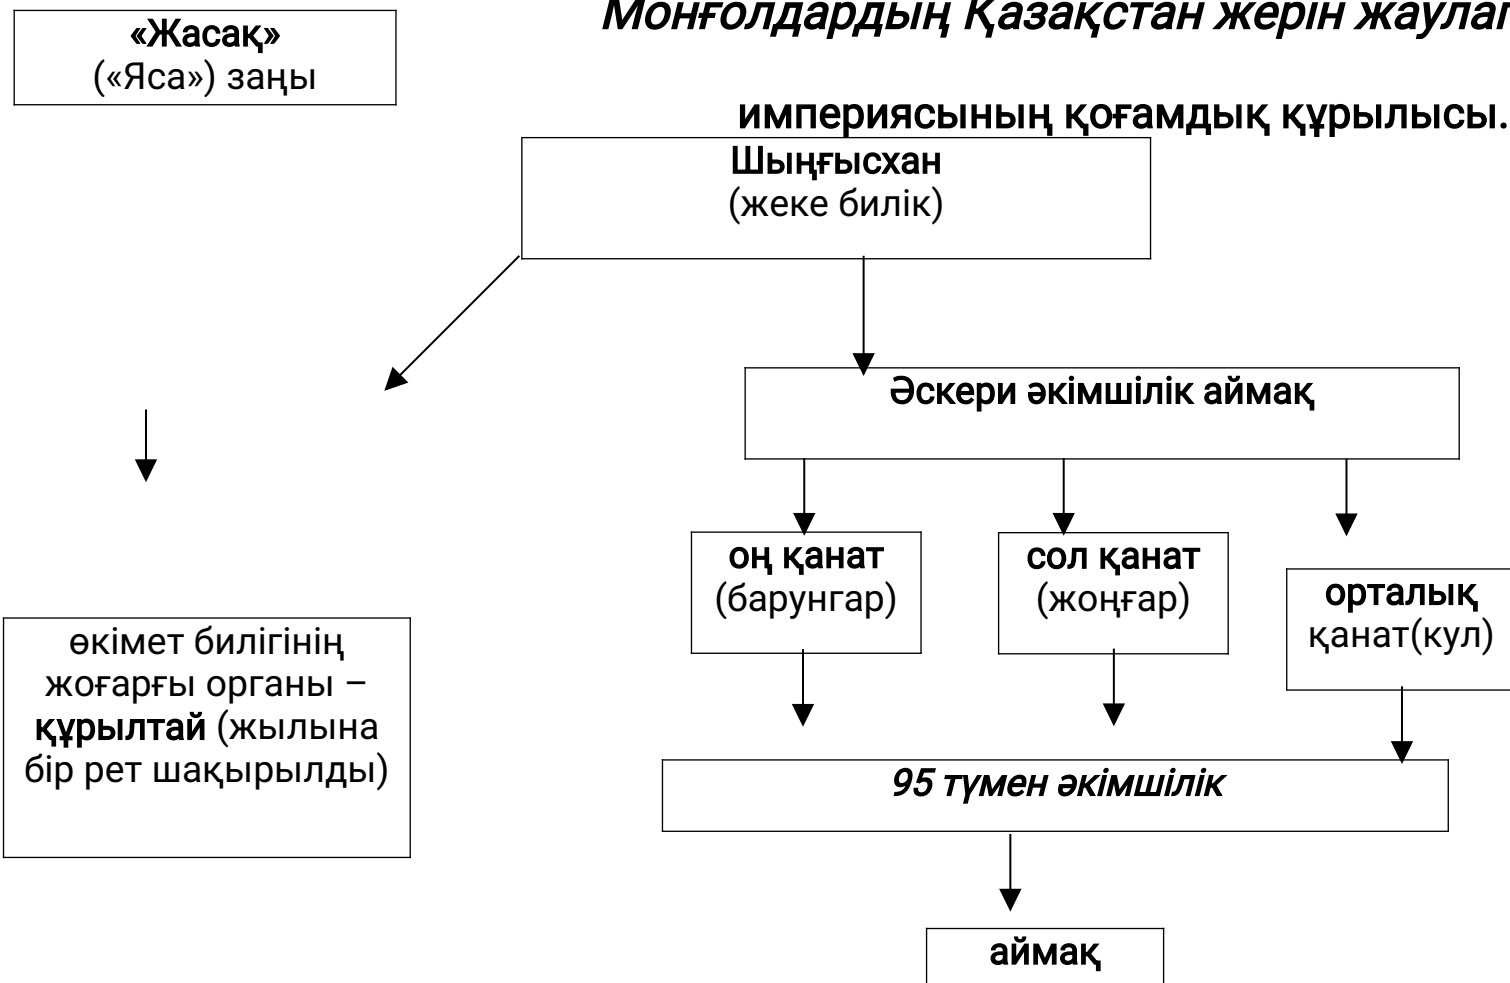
Монғолдардың Қазақстан жерін жаула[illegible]

империясының қоғамдық құрылысы.

«Жасақ»
(«Яса») заңы

Шыңғысхан
(жеке билік)

Әскери әкімшілік аймақ

оң қанат
(барунгар)

сол қанат
(жоңғар)

орталық
қанат(кул)

өкімет билігінің жоғарғы органы – құрылтай (жылына бір рет шақырылды)

95 түмен әкімшілік

аймақ